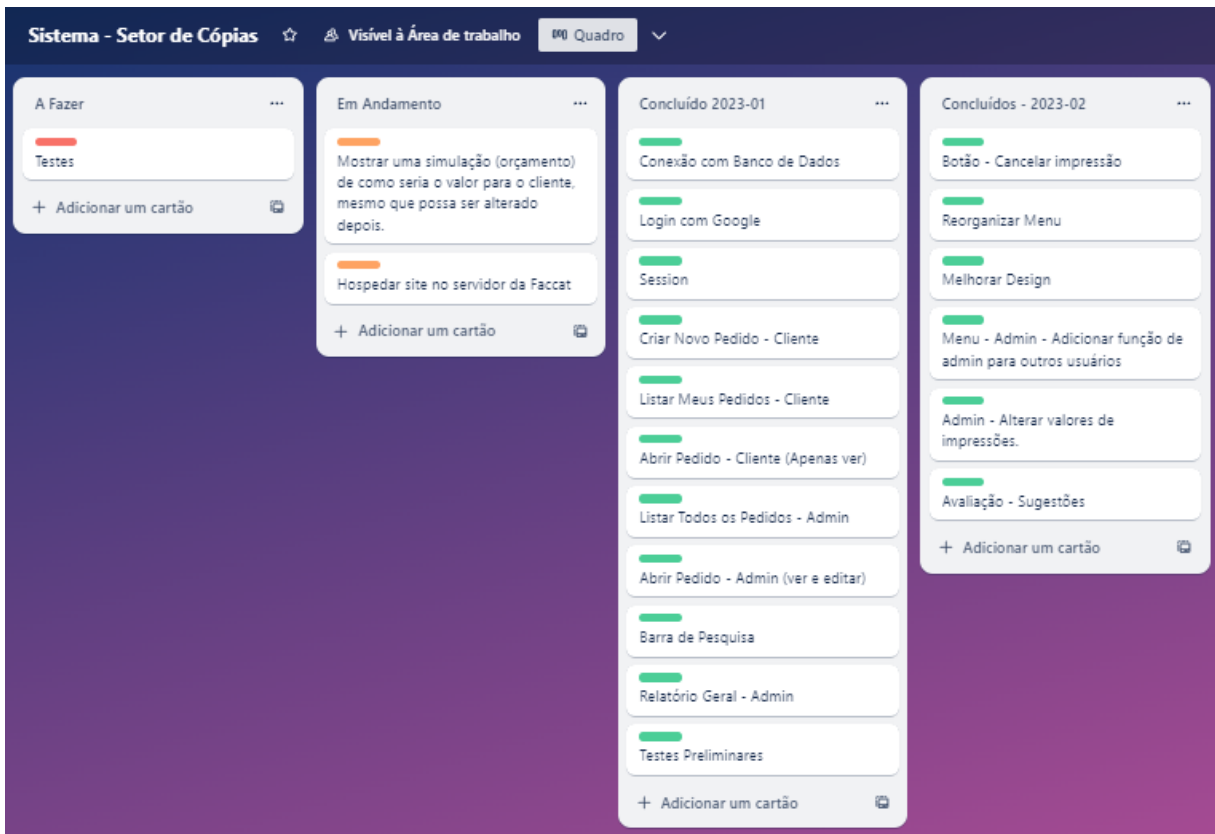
Sistema - Setor de Cópias ☆ Visível à Área de trabalho Quadro

A Fazer ...
Testes
+ Adicionar um cartão

Em Andamento ...
Mostrar uma simulação (orçamento) de como seria o valor para o cliente, mesmo que possa ser alterado depois.
Hospedar site no servidor da Faccat
+ Adicionar um cartão

Concluído 2023-01 ...
Conexão com Banco de Dados
Login com Google
Session
Criar Novo Pedido - Cliente
Listar Meus Pedidos - Cliente
Abrir Pedido - Cliente (Apenas ver)
Listar Todos os Pedidos - Admin
Abrir Pedido - Admin (ver e editar)
Barra de Pesquisa
Relatório Geral - Admin
Testes Preliminares
+ Adicionar um cartão

Concluídos - 2023-02 ...
Botão - Cancelar impressão
Reorganizar Menu
Melhorar Design
Menu - Admin - Adicionar função de admin para outros usuários
Admin - Alterar valores de impressões.
Avaliação - Sugestões
+ Adicionar um cartão